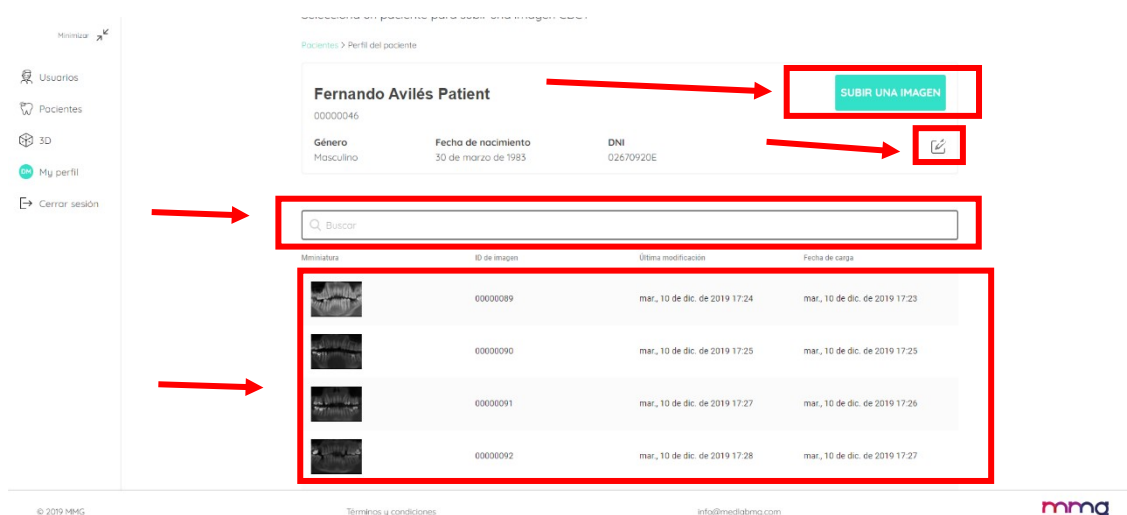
Minimizar

Usuarios
Pacientes
3D
DM My perfil
Cerrar sesión

Selecciona un paciente para subir una imagen CBCT

Pacientes > Perfil del paciente

Fernando Avilés Patient
00000046

SUBIR UNA IMAGEN

| Género | Fecha de nacimiento | DNI |
|---|---|---|
| Masculino | 30 de marzo de 1983 | 02670920E |

Buscar

| Miniatura | ID de imagen | Última modificación | Fecha de carga |
|---|---|---|---|
| | 00000089 | mar., 10 de dic. de 2019 17:24 | mar., 10 de dic. de 2019 17:23 |
| | 00000090 | mar., 10 de dic. de 2019 17:25 | mar., 10 de dic. de 2019 17:25 |
| | 00000091 | mar., 10 de dic. de 2019 17:27 | mar., 10 de dic. de 2019 17:26 |
| | 00000092 | mar., 10 de dic. de 2019 17:28 | mar., 10 de dic. de 2019 17:27 |

© 2019 MMG
Términos y condiciones
info@mediamg.com
mmg